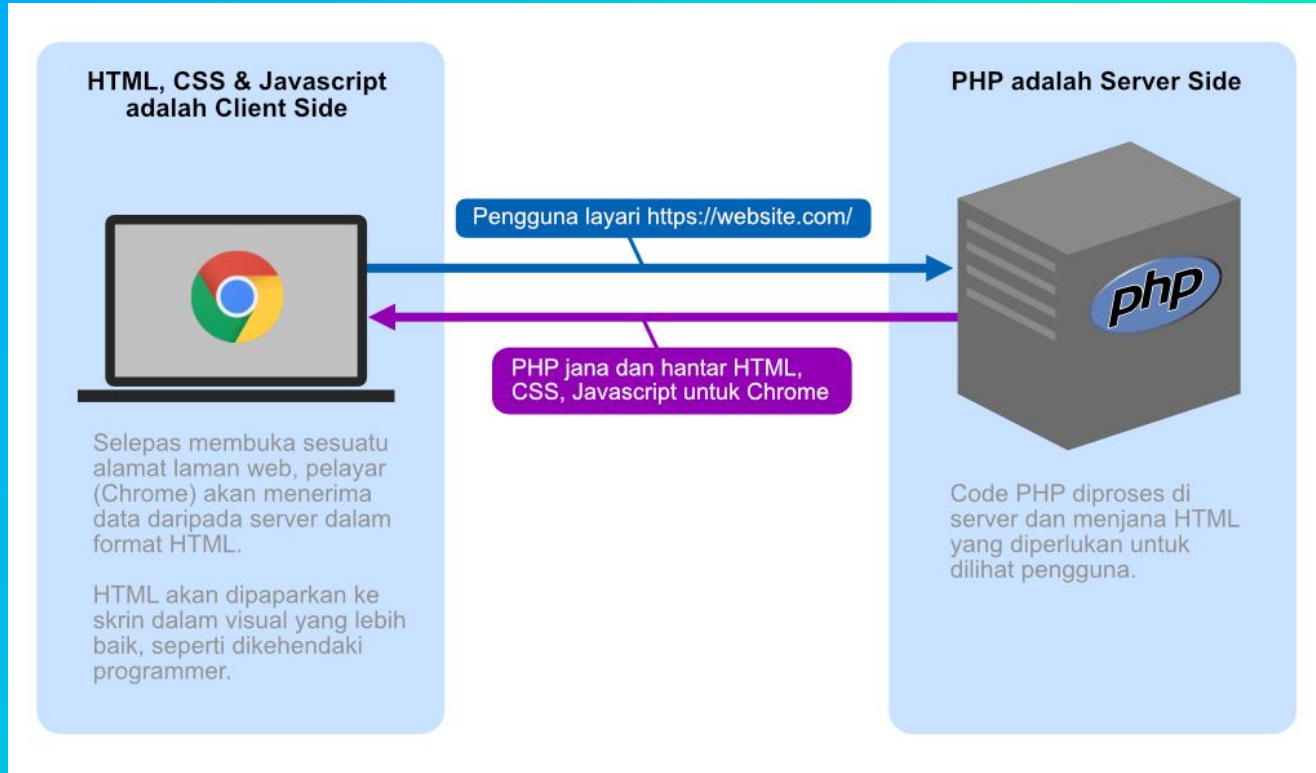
HTML, CSS & Javascript adalah Client Side

PHP adalah Server Side

Pengguna layari https://website.com/

php

PHP jana dan hantar HTML, CSS, Javascript untuk Chrome

Selepas membuka sesuatu alamat laman web, pelayar (Chrome) akan menerima data daripada server dalam format HTML.

HTML akan dipaparkan ke skrin dalam visual yang lebih baik, seperti dikehendaki programmer.

Code PHP diproses di server dan menjana HTML yang diperlukan untuk dilihat pengguna.